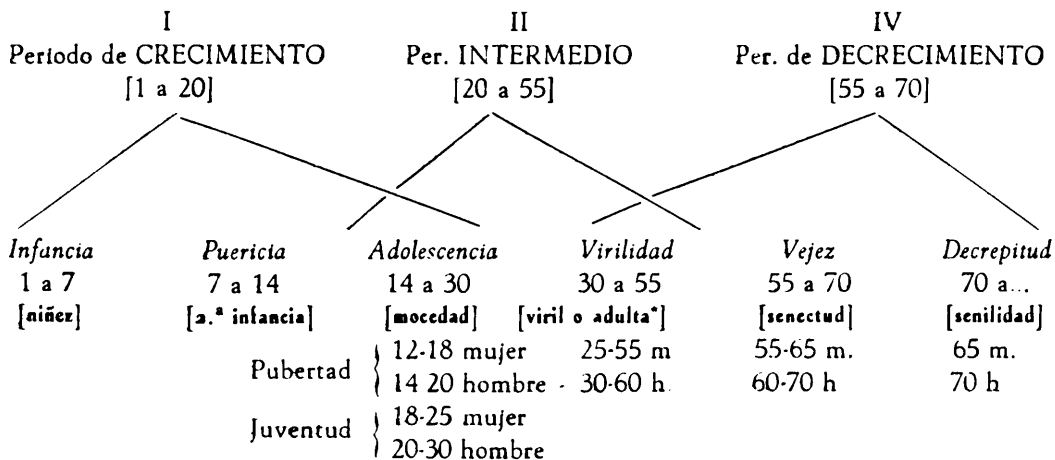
I
Periodo de CRECIMIENTO
[1 a 20]

II
Per. INTERMEDIO
[20 a 55]

IV
Per. de DECRECIMIENTO
[55 a 70]

| *Infancia* | *Puericia* | *Adolescencia* | *Virilidad* | *Vejez* | *Decrepitud* |
|---|---|---|---|---|---|
| 1 a 7 | 7 a 14 | 14 a 30 | 30 a 55 | 55 a 70 | 70 a... |
| [niñez] | [a.ª infancia] | [mocedad] | [viril o adulta*] | [senectud] | [senilidad] |

Pubertad { 12-18 mujer, 14 20 hombre - 25-55 m, 30-60 h. 55-65 m., 60-70 h 65 m., 70 h

Juventud { 18-25 mujer, 20-30 hombre